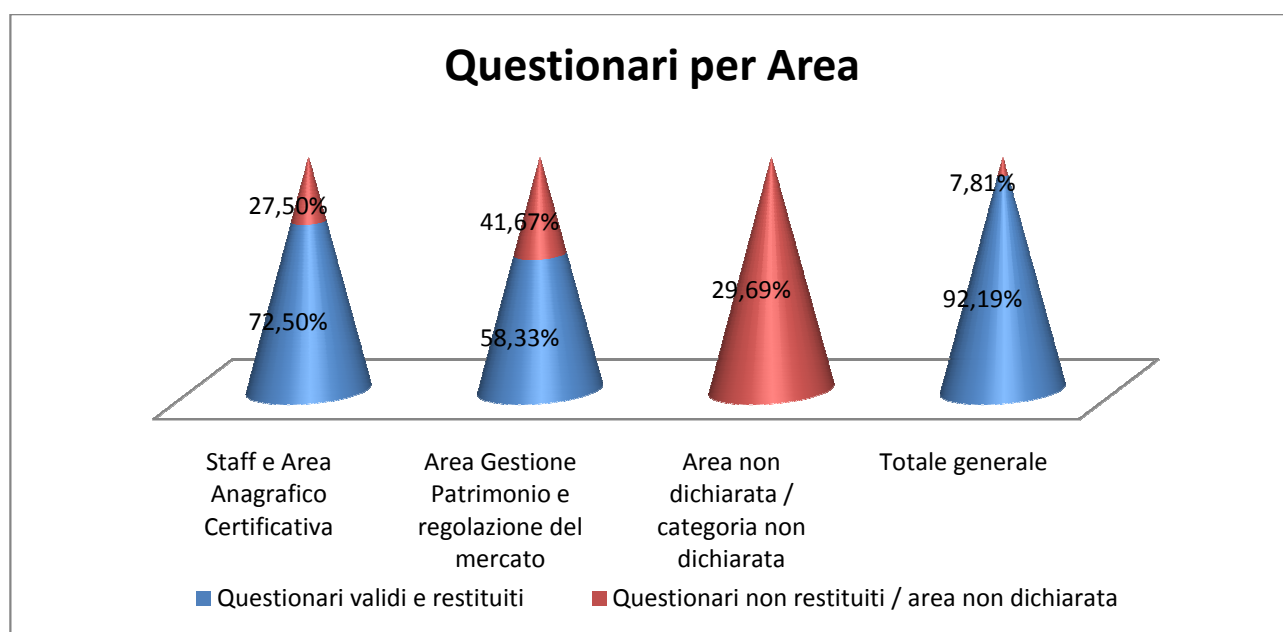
Questionari per Area

27,50%
72,50%
41,67%
58,33%
29,69%
7,81%
92,19%

Staff e Area Anagrafico Certificativa
Area Gestione Patrimonio e regolazione del mercato
Area non dichiarata / categoria non dichiarata
Totale generale

Questionari validi e restituiti
Questionari non restituiti / area non dichiarata